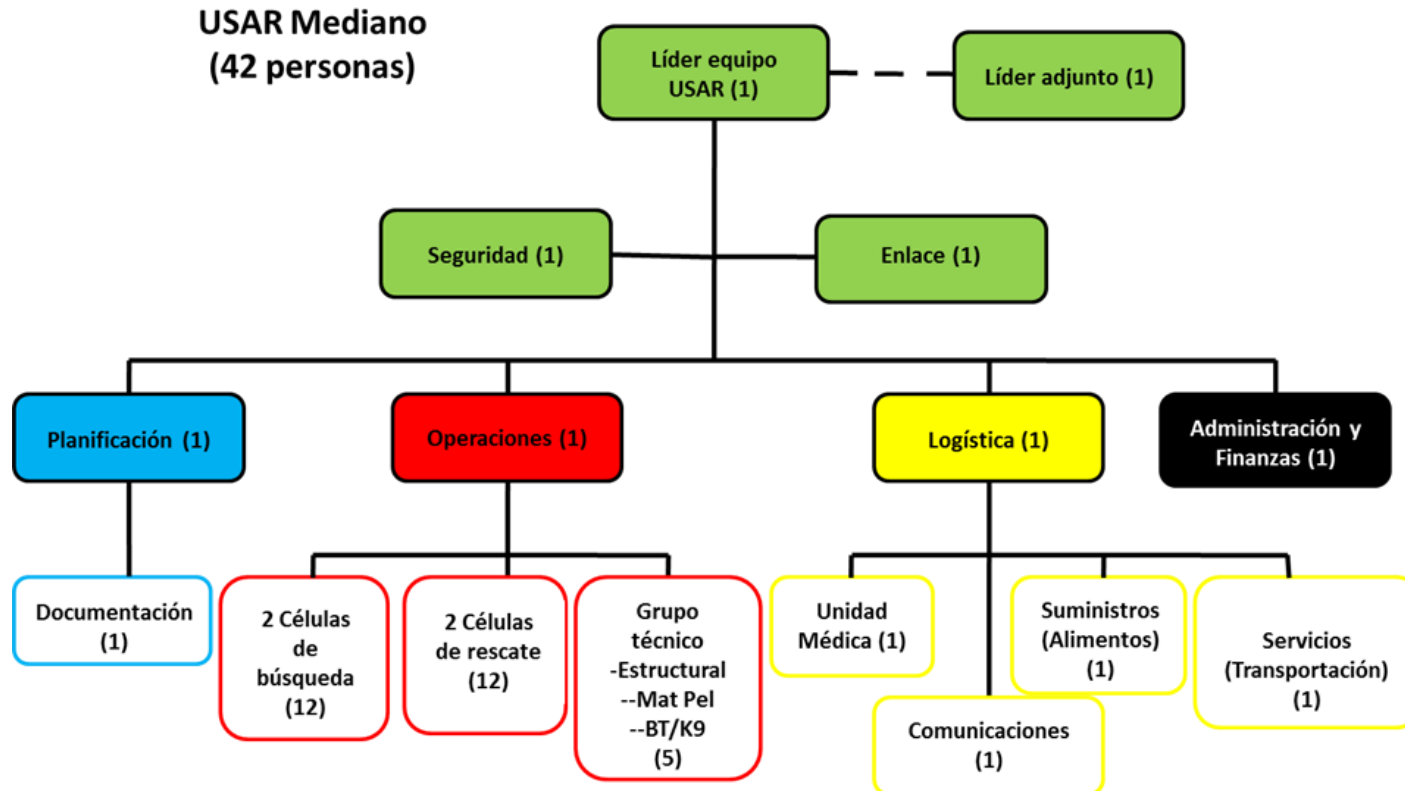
USAR Mediano
(42 personas)

Líder equipo USAR (1)

Líder adjunto (1)

Seguridad (1)

Enlace (1)

Planificación (1)

Operaciones (1)

Logística (1)

Administración y Finanzas (1)

Documentación (1)

2 Células de búsqueda (12)

2 Células de rescate (12)

Grupo técnico
-Estructural
--Mat Pel
--BT/K9
(5)

Unidad Médica (1)

Comunicaciones (1)

Suministros (Alimentos) (1)

Servicios (Transportación) (1)